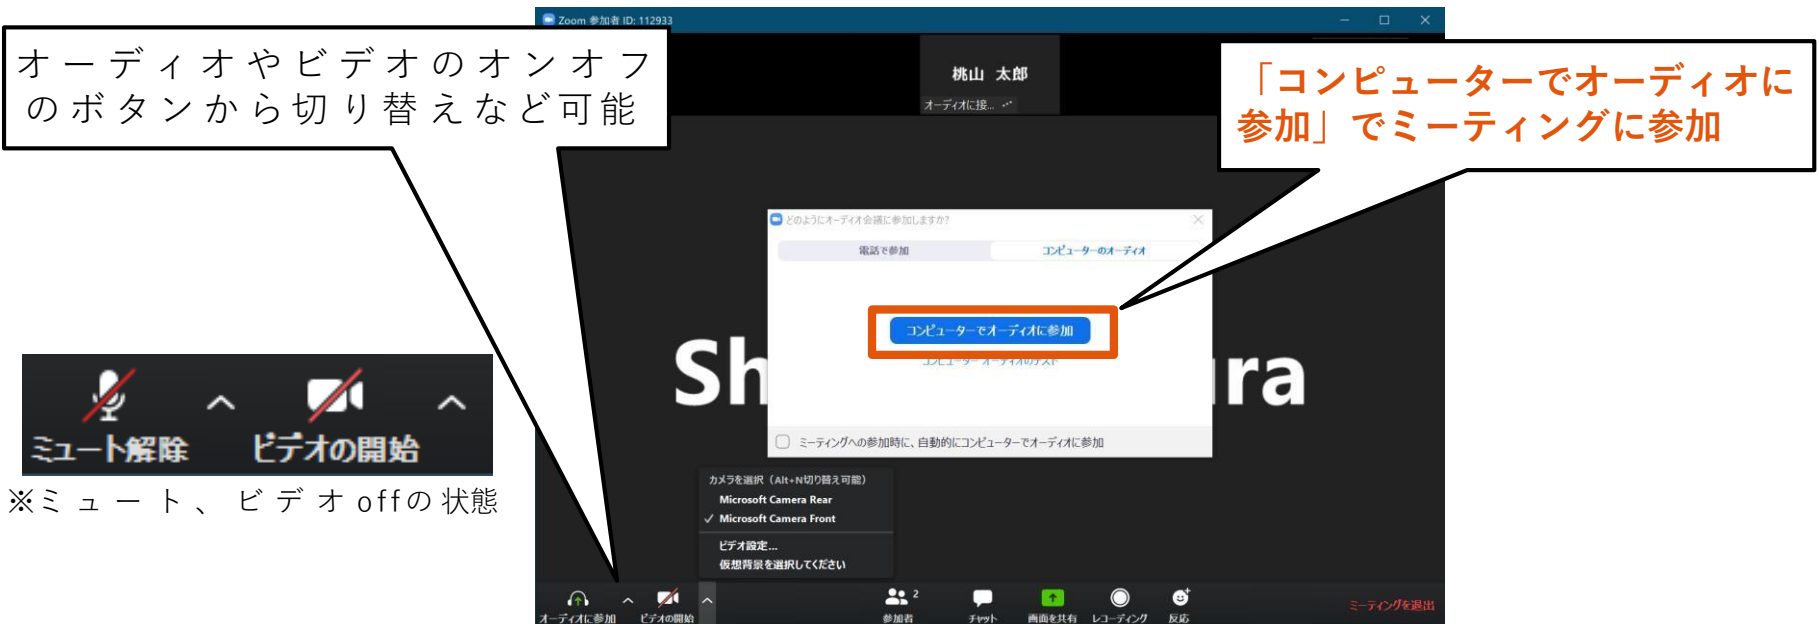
オーディオやビデオのオンオフのボタンから切り替えなど可能

Zoom 参加者 ID: 112933

桃山 太郎

オーディオに接...

「コンピューターでオーディオに参加」でミーティングに参加

どのようにオーディオ会議に参加しますか?

電話で参加

コンピューターのオーディオ

コンピューターでオーディオに参加

コンピューター オーディオのテスト

ミーティングへの参加時に、自動的にコンピューターでオーディオに参加

Sh

ra

ミュート解除

ビデオの開始

※ミュート、ビデオoffの状態

カメラを選択（Alt+N切り替え可能）

Microsoft Camera Rear

✓ Microsoft Camera Front

ビデオ設定...

仮想背景を選択してください

オーディオに参加

ビデオの開始

参加者 2

チャット

画面を共有

レコーディング

反応

ミーティングを退出